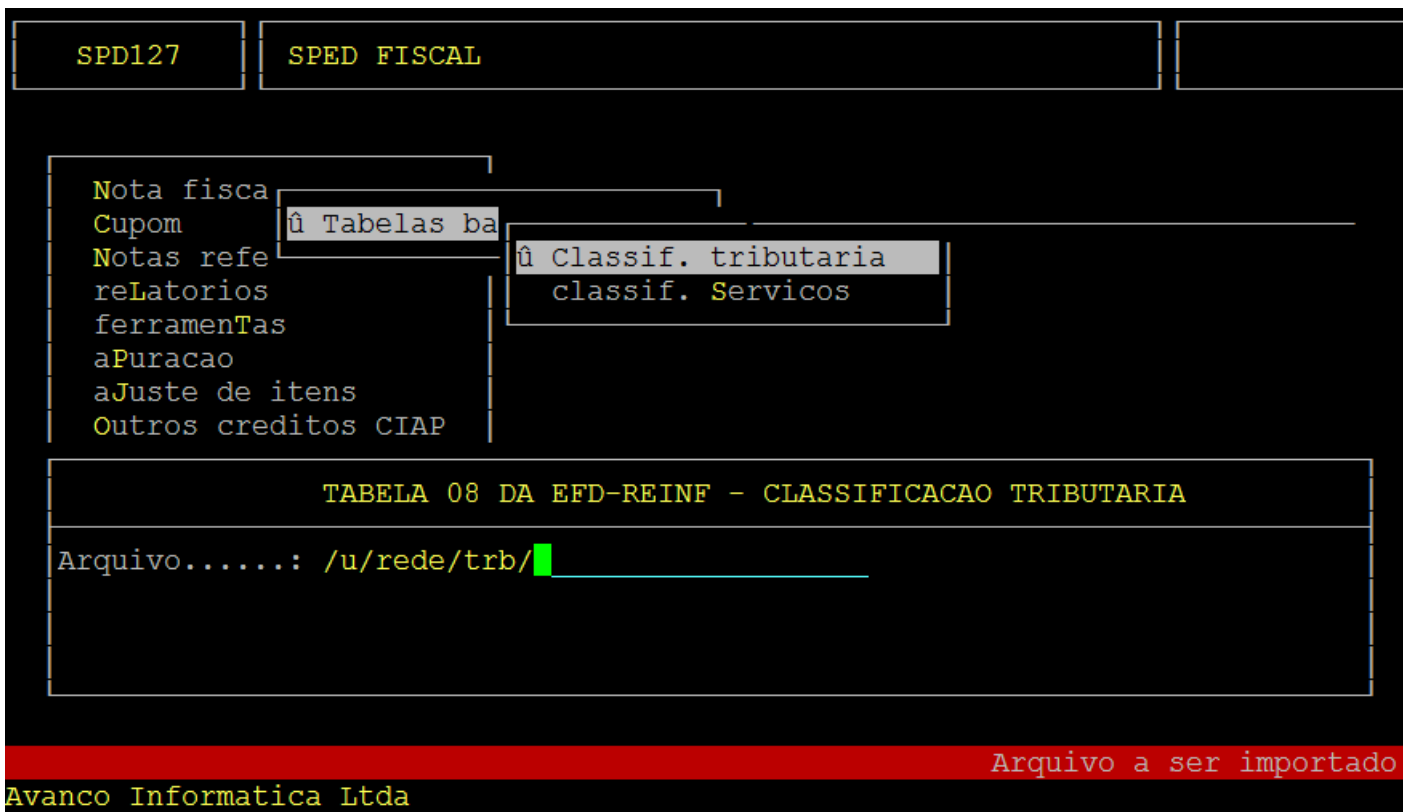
SPD127

SPED FISCAL

Nota fisca
Cupom
Notas refe
reLatorios
ferramenTas
aPuracao
aJuste de itens
Outros creditos CIAP

û Tabelas ba

û Classif. tributaria
classif. Servicos

TABELA 08 DA EFD-REINF - CLASSIFICACAO TRIBUTARIA

Arquivo......: /u/rede/trb/

Arquivo a ser importado
Avanco Informatica Ltda